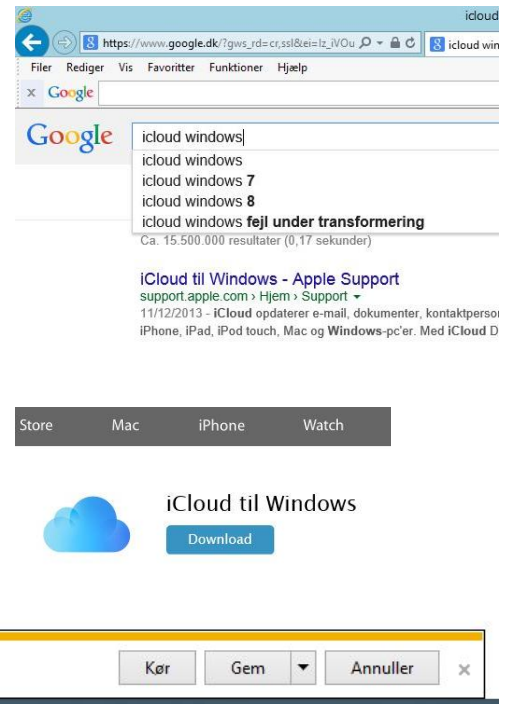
icloud

https://www.google.dk/?gws_rd=cr,ssl&ei=lz_iVOu

icloud win

Filer Rediger Vis Favoritter Funktioner Hjælp

x Google

Google

icloud windows

icloud windows
icloud windows **7**
icloud windows **8**
icloud windows **fejl under transformering**

Ca. 15.500.000 resultater (0,17 sekunder)

iCloud til Windows - Apple Support
support.apple.com › Hjem › Support ▾
11/12/2013 - **iCloud** opdaterer e-mail, dokumenter, kontaktperso
iPhone, iPad, iPod touch, Mac og **Windows**-pc'er. Med **iCloud** D

Store Mac iPhone Watch

iCloud til Windows

Download

Kør Gem Annuller